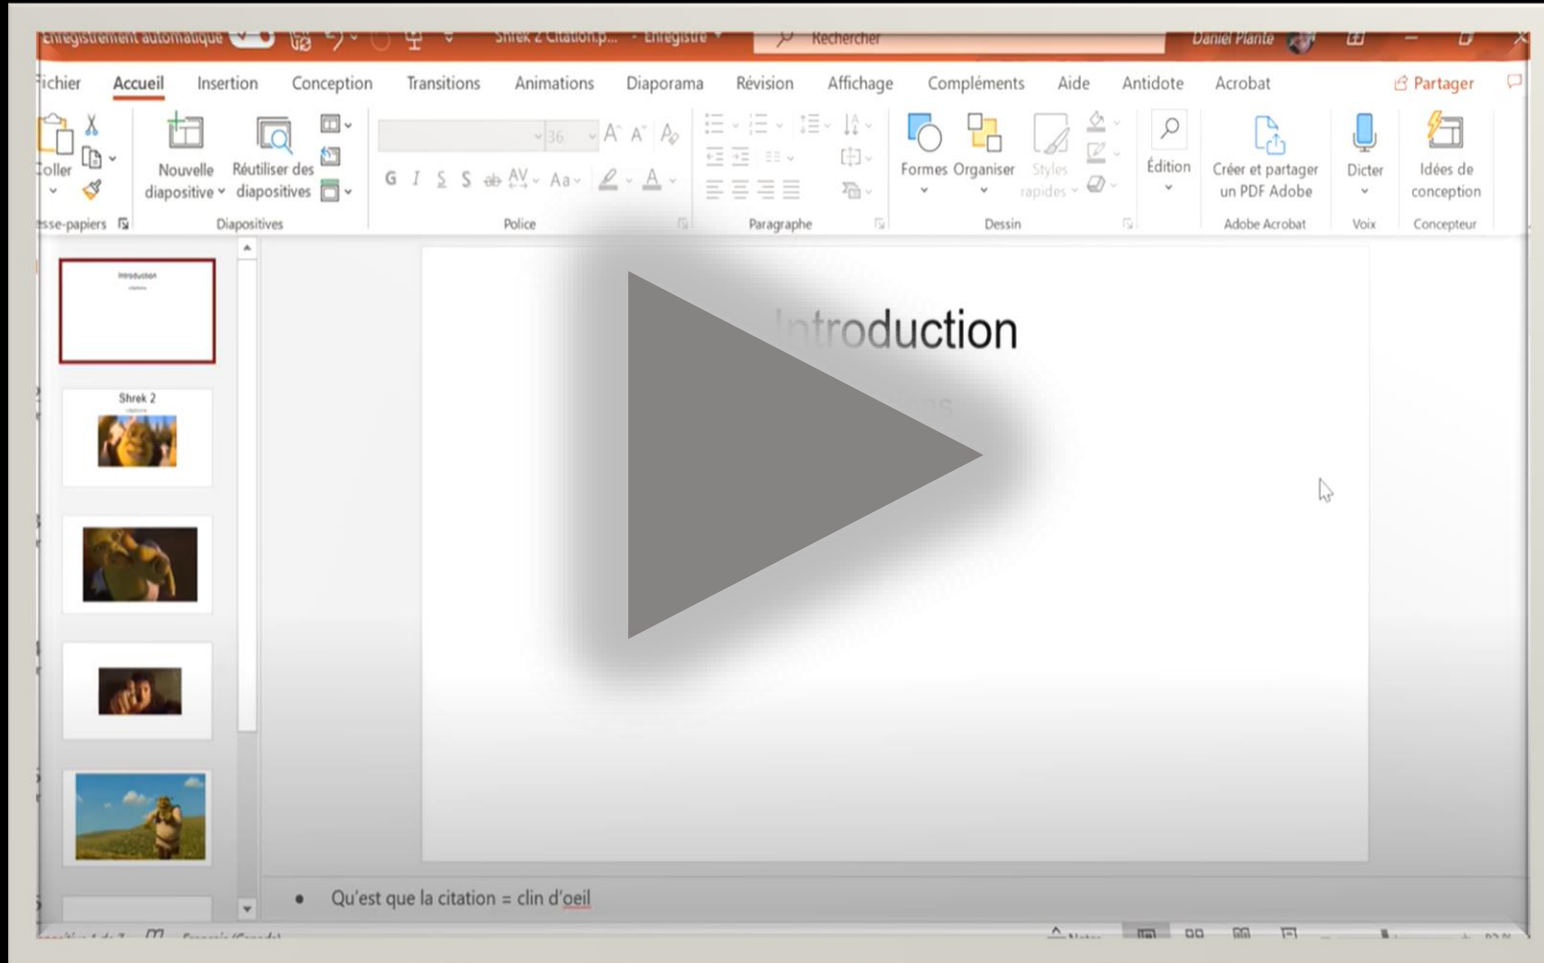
Enregistrement automatique Shrek 2 Citation.p... • Enregistré Rechercher Daniel Plante

Fichier Accueil Insertion Conception Transitions Animations Diaporama Révision Affichage Compléments Aide Antidote Acrobat Partager

Coller Nouvelle diapositive Réutiliser des diapositives 36 G I S S AV Aa A Formes Organiser Styles rapides Édition Créer et partager un PDF Adobe Dicter Idées de conception

Presse-papiers Diapositives Police Paragraphe Dessin Adobe Acrobat Voix Concepteur

Introduction

Shrek 2

Introduction

• Qu'est que la citation = clin d'oeil